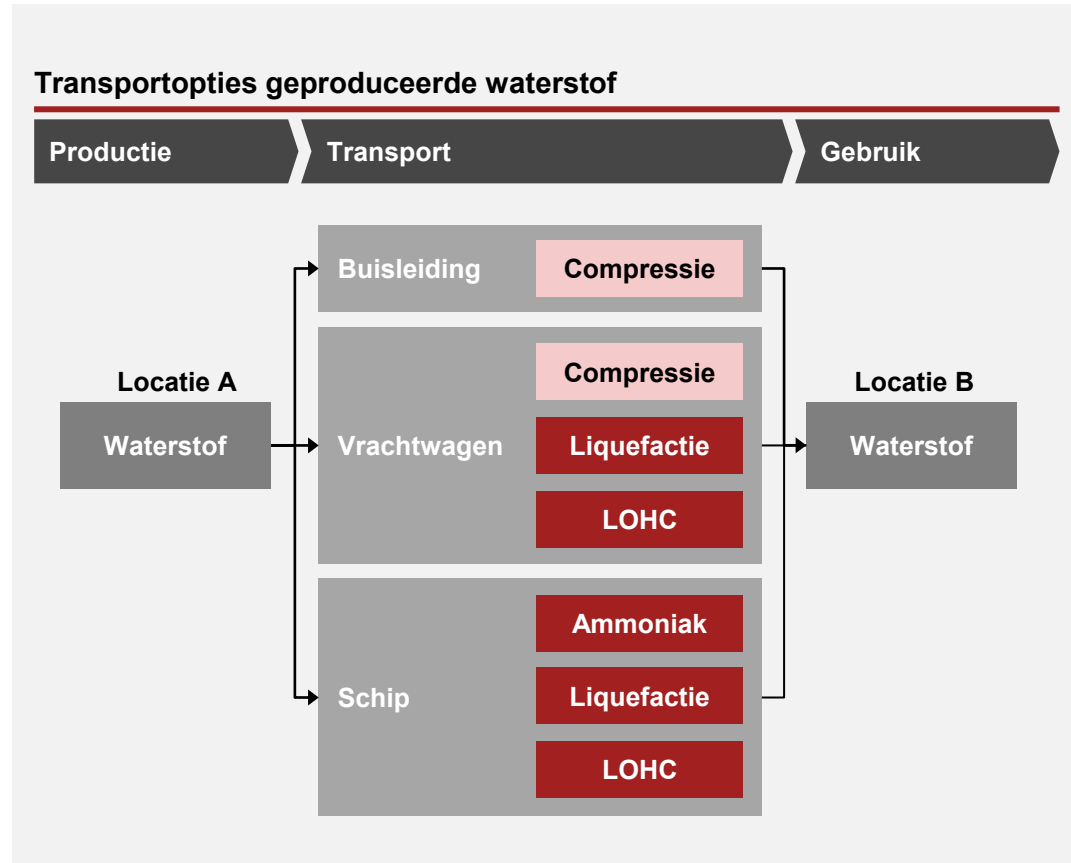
Transportopties geproduceerde waterstof

Productie

Transport

Gebruik

Locatie A

Waterstof

Buisleiding

Compressie

Vrachtwagen

Compressie

Liquefactie

LOHC

Schip

Ammoniak

Liquefactie

LOHC

Locatie B

Waterstof